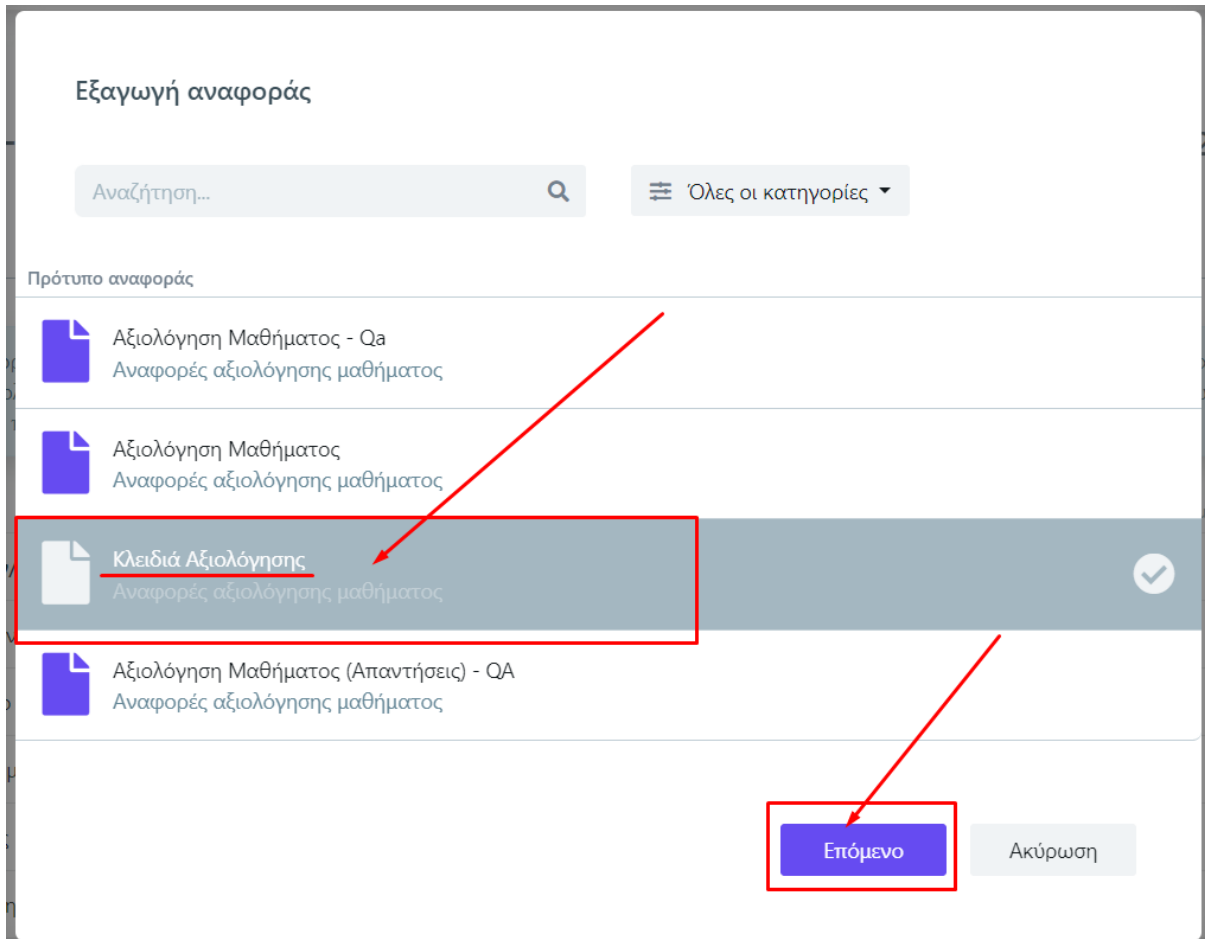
Εξαγωγή αναφοράς

Αναζήτηση...

Όλες οι κατηγορίες

Πρότυπο αναφοράς

Αξιολόγηση Μαθήματος - Qa
Αναφορές αξιολόγησης μαθήματος

Αξιολόγηση Μαθήματος
Αναφορές αξιολόγησης μαθήματος

Κλειδιά Αξιολόγησης
Αναφορές αξιολόγησης μαθήματος

Αξιολόγηση Μαθήματος (Απαντήσεις) - QA
Αναφορές αξιολόγησης μαθήματος

Επόμενο

Ακύρωση